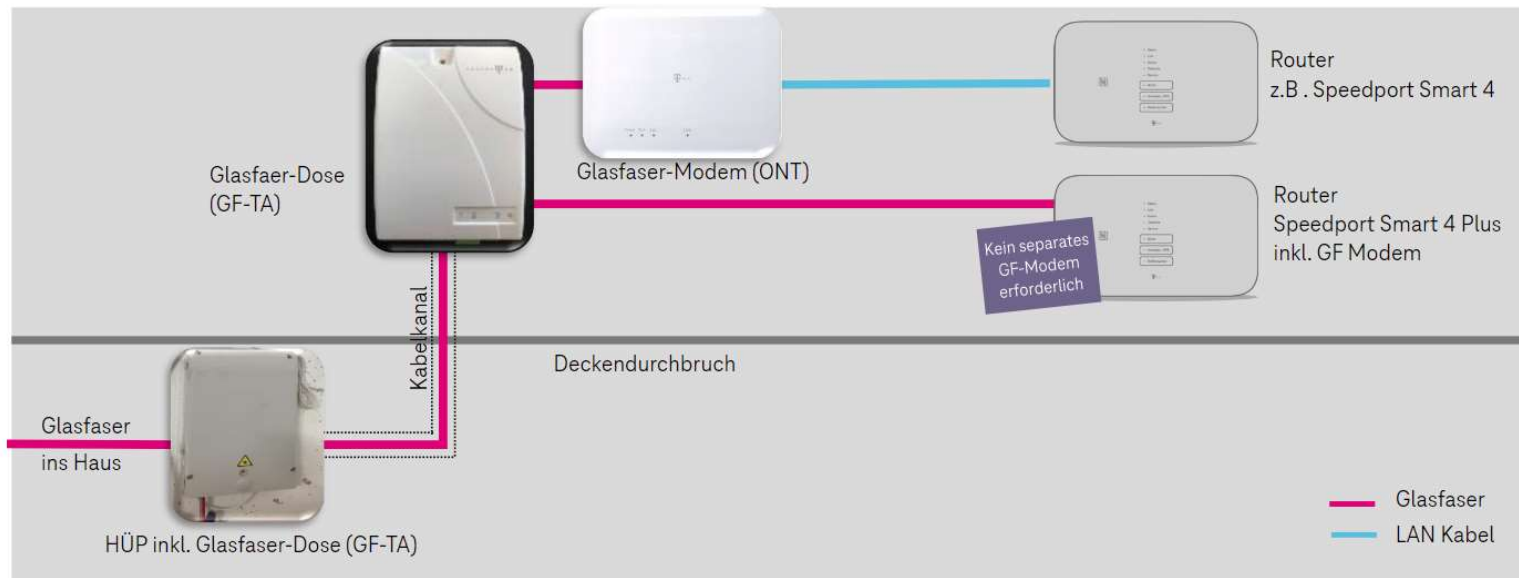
Glasfaer-Dose
(GF-TA)

Glasfaser-Modem (ONT)

Router
z.B . Speedport Smart 4

Router
Speedport Smart 4 Plus
inkl. GF Modem

Kein separates GF-Modem erforderlich

Kabelkanal

Deckendurchbruch

Glasfaser
ins Haus

HÜP inkl. Glasfaser-Dose (GF-TA)

Glasfaser
LAN Kabel